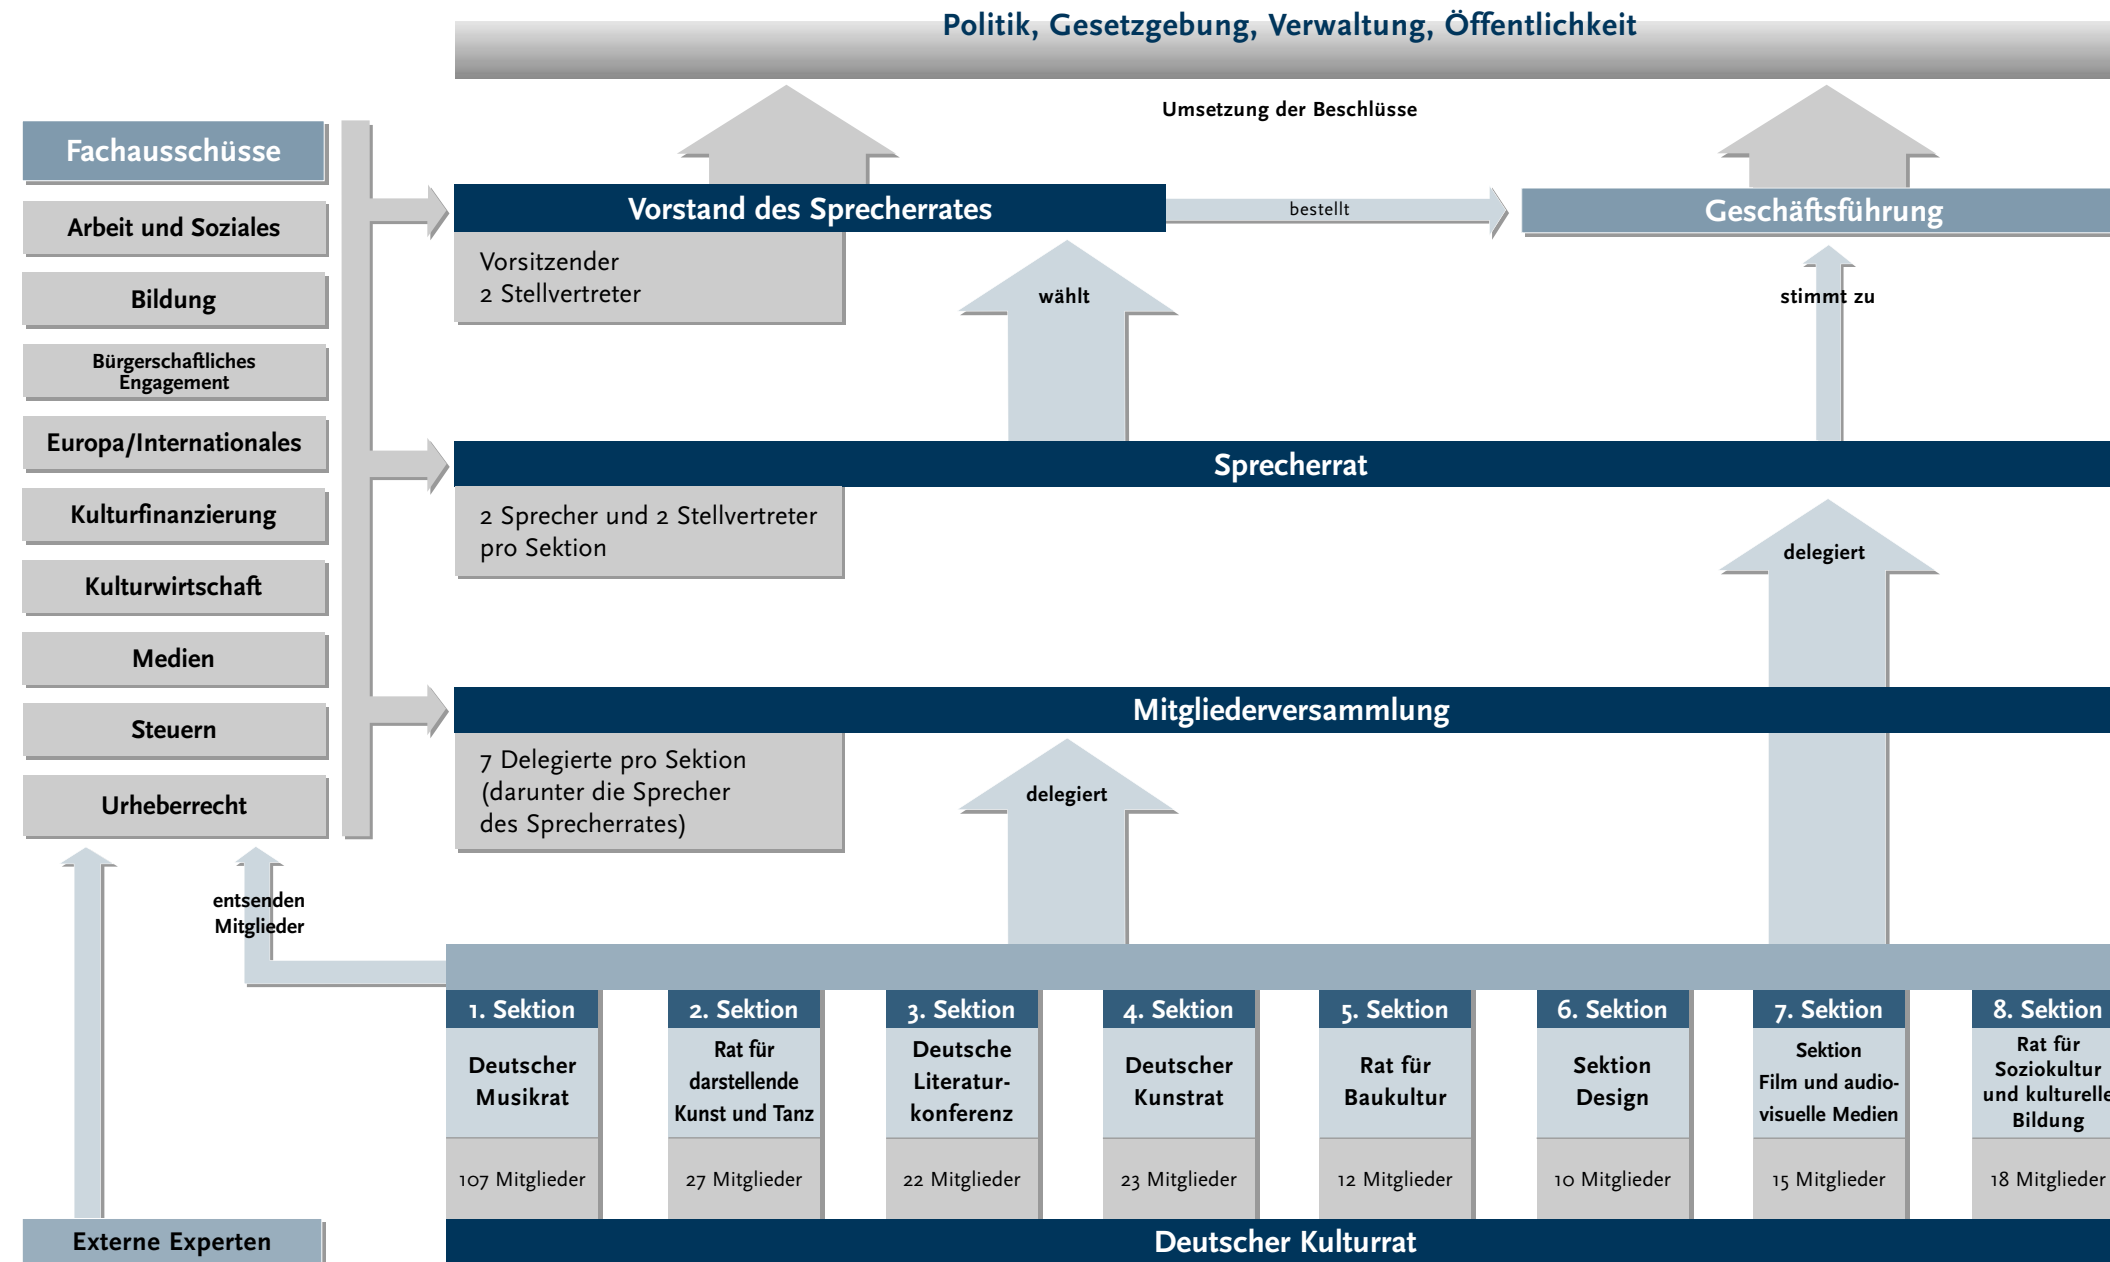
Politik, Gesetzgebung, Verwaltung, Öffentlichkeit

Umsetzung der Beschlüsse

Fachausschüsse

Arbeit und Soziales

Bildung

Bürgerschaftliches Engagement

Europa/Internationales

Kulturfinanzierung

Kulturwirtschaft

Medien

Steuern

Urheberrecht

Vorstand des Sprecherrates

Vorsitzender
2 Stellvertreter

bestellt

Geschäftsführung

wählt

stimmt zu

Sprecherrat

2 Sprecher und 2 Stellvertreter pro Sektion

delegiert

Mitgliederversammlung

7 Delegierte pro Sektion (darunter die Sprecher des Sprecherrates)

delegiert

entsenden Mitglieder

1. Sektion
Deutscher Musikrat
107 Mitglieder

2. Sektion
Rat für darstellende Kunst und Tanz
27 Mitglieder

3. Sektion
Deutsche Literaturkonferenz
22 Mitglieder

4. Sektion
Deutscher Kunstrat
23 Mitglieder

5. Sektion
Rat für Baukultur
12 Mitglieder

6. Sektion
Sektion Design
10 Mitglieder

7. Sektion
Sektion Film und audiovisuelle Medien
15 Mitglieder

8. Sektion
Rat für Soziokultur und kulturelle Bildung
18 Mitglieder

Externe Experten

Deutscher Kulturrat